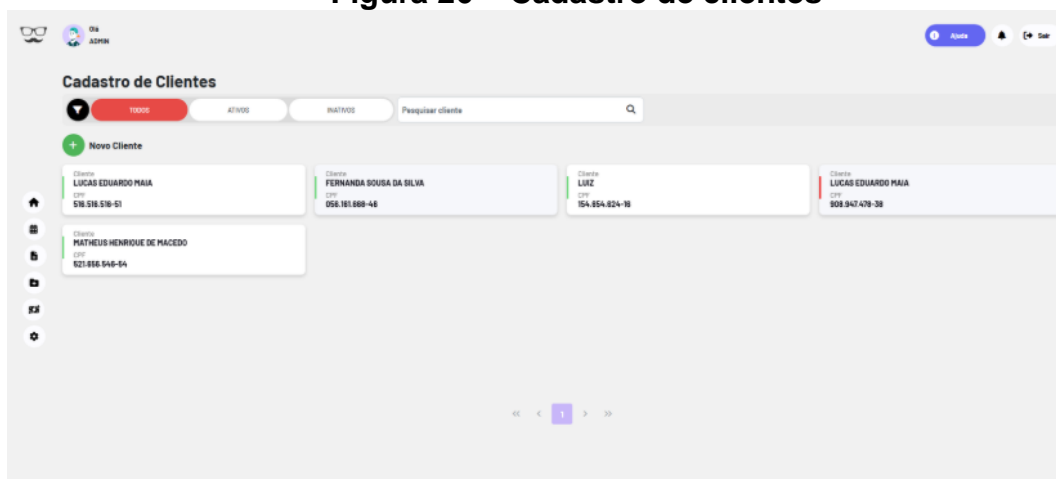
Figura 20 – Cadastro de clientes

Olá
ADMIN

Ajuda

Sair

Cadastro de Clientes

TODOS ATIVOS INATIVOS Pesquisar cliente

Novo Cliente

Cliente
LUCAS EDUARDO MAIA
CPF
516.516.516-51

Cliente
FERNANDA SOUSA DA SILVA
CPF
056.181.668-46

Cliente
LUIZ
CPF
154.954.824-16

Cliente
LUCAS EDUARDO MAIA
CPF
909.947.479-38

Cliente
MATHEUS HENRIQUE DE MACEDO
CPF
521.656.546-54

« ‹ 1 › »